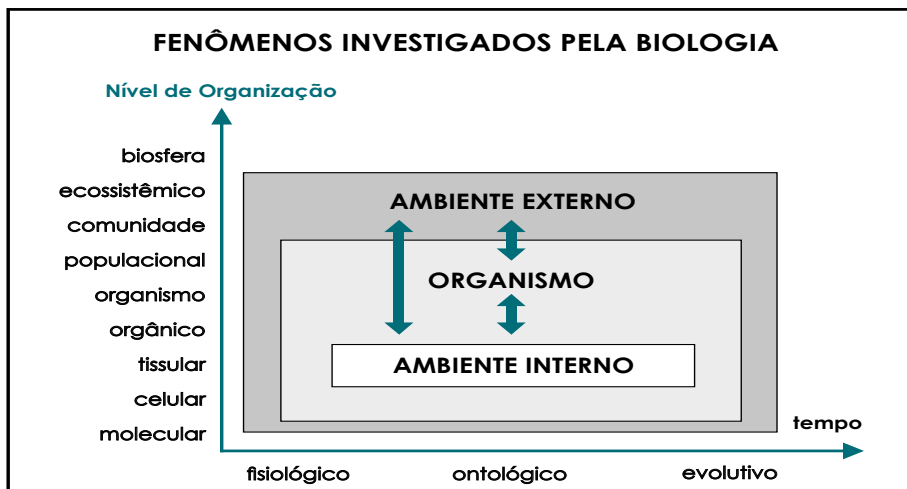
FENÔMENOS INVESTIGADOS PELA BIOLOGIA

Nível de Organização

biosfera
ecossistêmico
comunidade
populacional
organismo
orgânico
tissular
celular
molecular

AMBIENTE EXTERNO

ORGANISMO

AMBIENTE INTERNO

tempo

fisiológico
ontológico
evolutivo